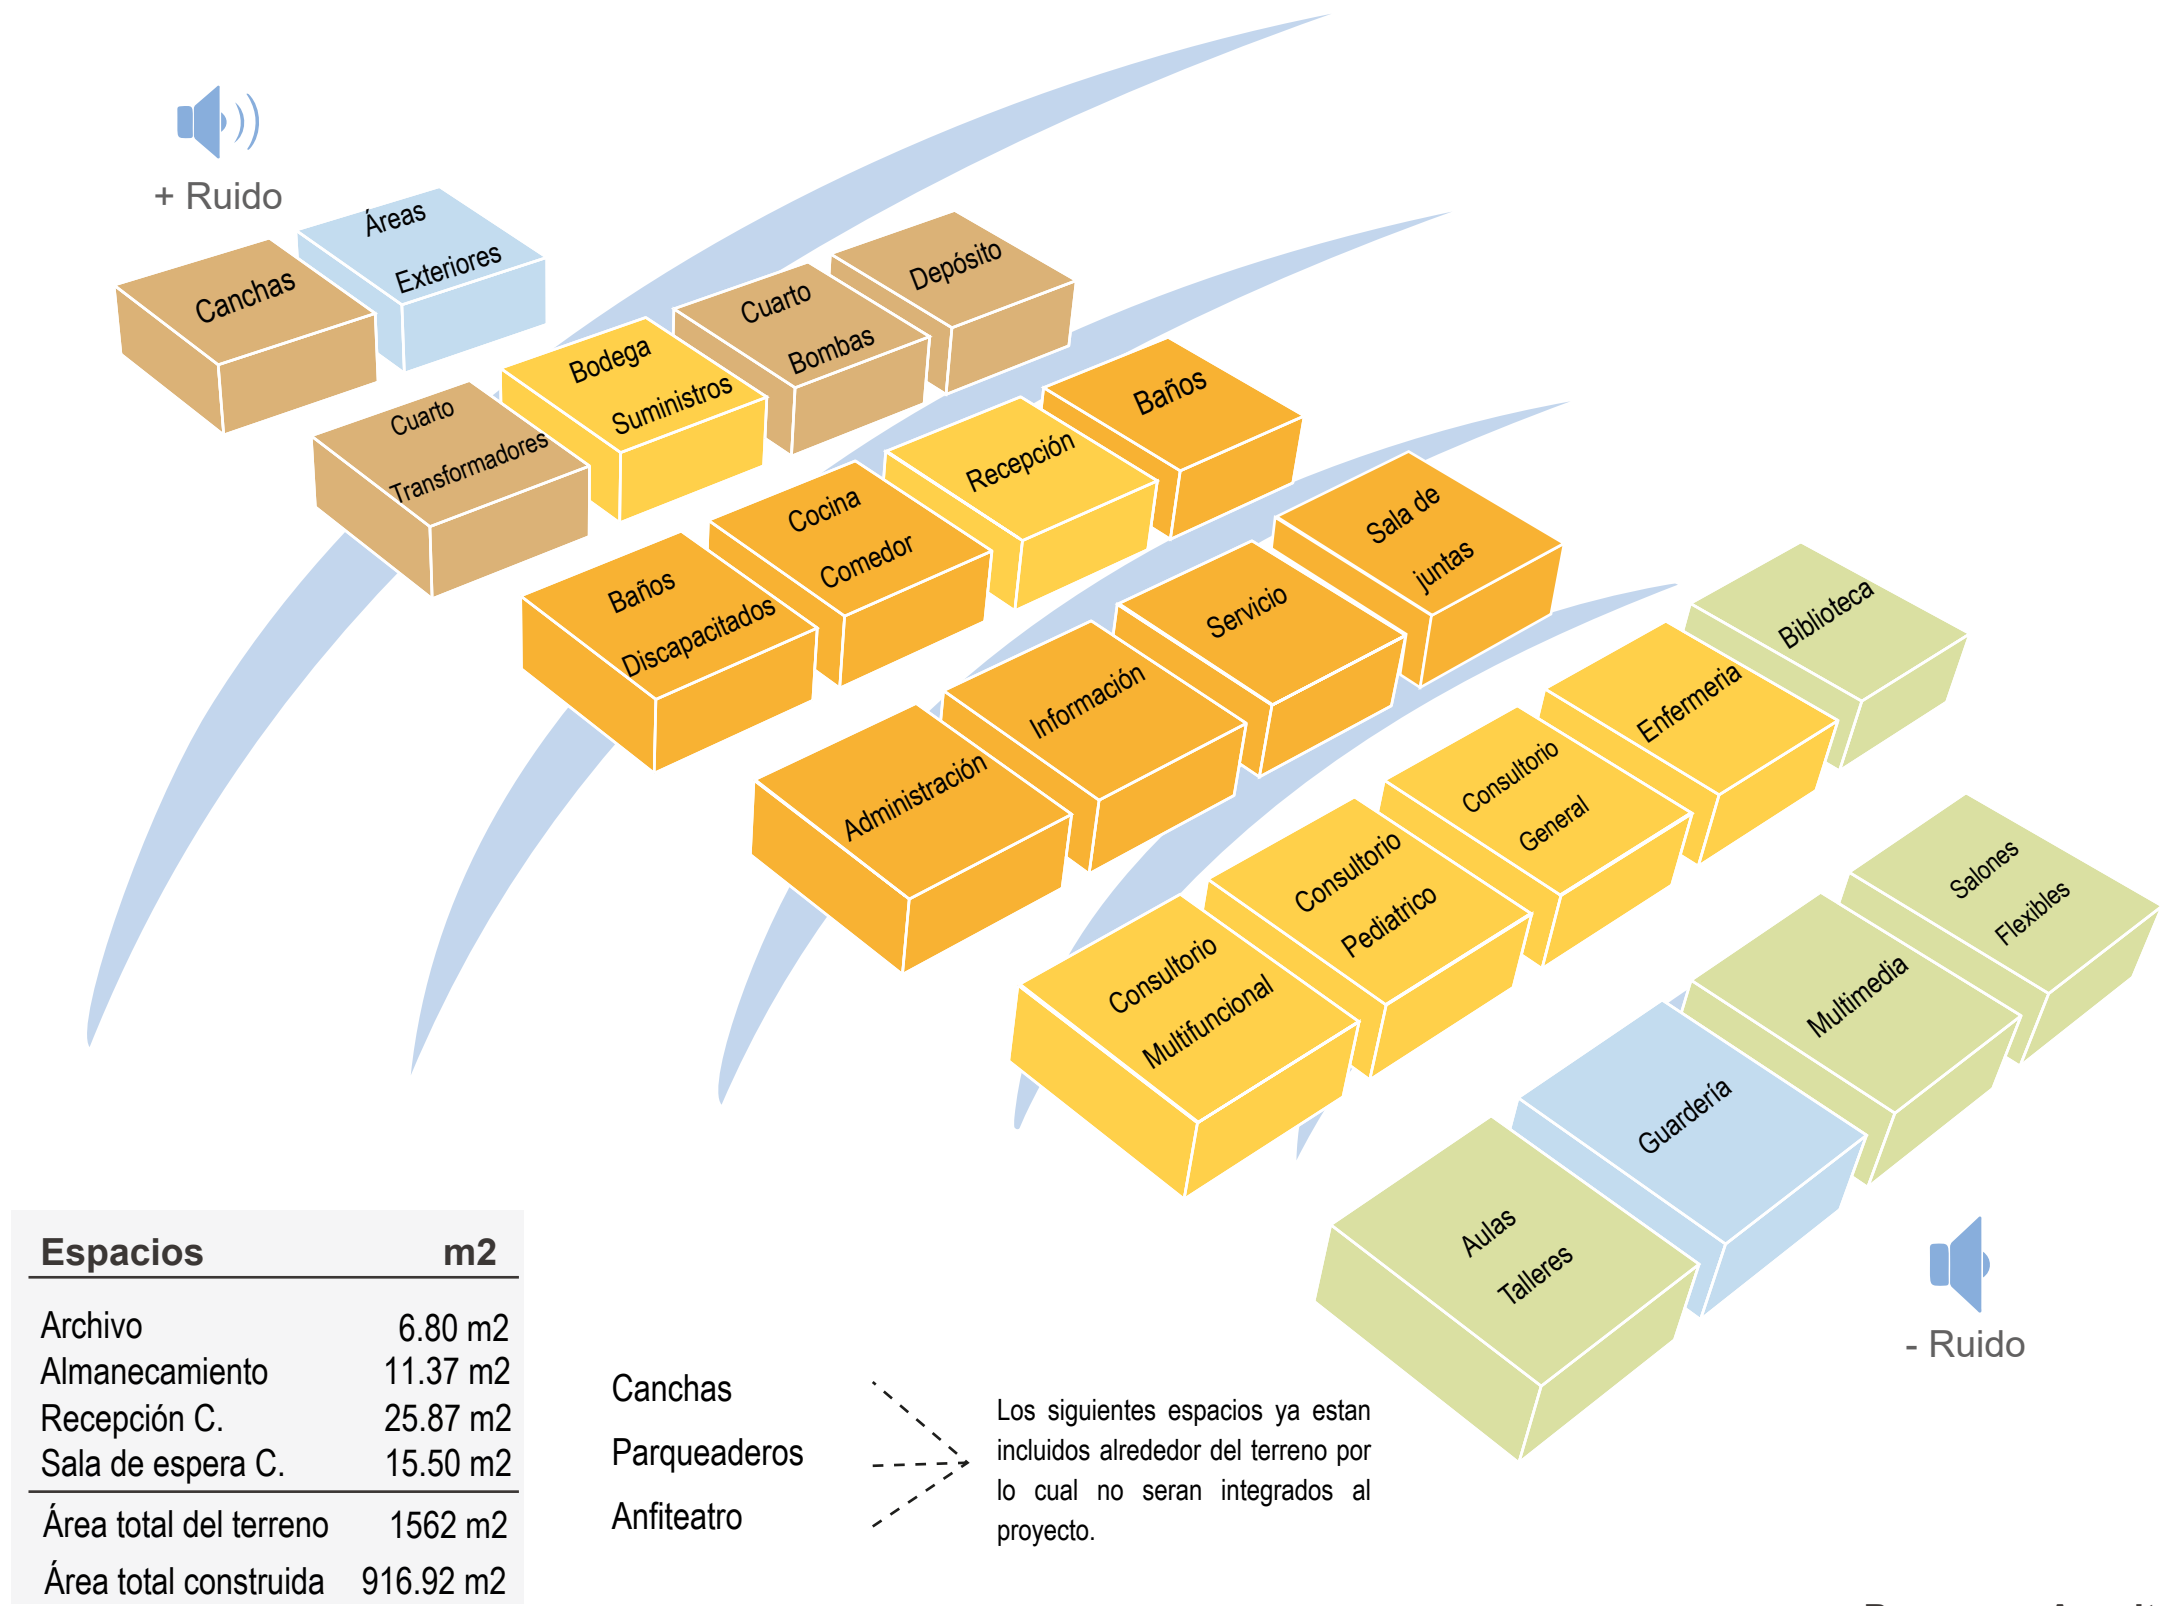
+ Ruido

Canchas

Áreas Exteriores

Cuarto Transformadores

Bodega Suministros

Cuarto Bombas

Depósito

Baños

Recepción

Cocina Comedor

Baños Discapacitados

Sala de juntas

Servicio

Información

Administración

Biblioteca

Enfermeria

Consultorio General

Consultorio Pediatrico

Consultorio Multifuncional

Salones Flexibles

Multimedia

Guardería

Aulas Talleres

- Ruido

| Espacios | m2 |
|---|---|
| Archivo | 6.80 m2 |
| Almanecamiento | 11.37 m2 |
| Recepción C. | 25.87 m2 |
| Sala de espera C. | 15.50 m2 |
| Área total del terreno | 1562 m2 |
| Área total construida | 916.92 m2 |

Canchas
Parqueaderos
Anfiteatro

Los siguientes espacios ya estan incluidos alrededor del terreno por lo cual no seran integrados al proyecto.